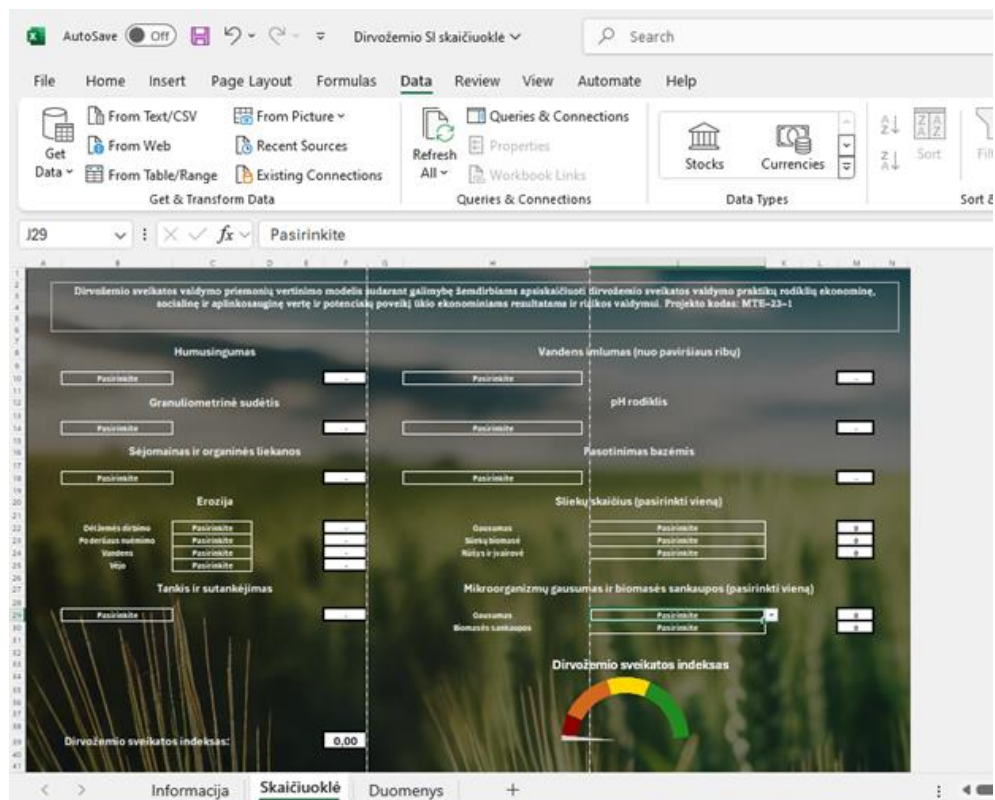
AutoSave Off Dirvožemio SI skaičiuoklė ∨ Search

File Home Insert Page Layout Formulas Data Review View Automate Help

Get Data ∨ From Text/CSV From Web From Table/Range From Picture ∨ Recent Sources Existing Connections
Get & Transform Data

Refresh All ∨ Queries & Connections Properties Workbook Links
Queries & Connections

Stocks Currencies
Data Types

Sort
Sort &

J29 Pasirinkite

Dirvožemio sveikatos valdymo priemonių vertinimo modelis sudarant galimybę žemdirbiams apsiskaičiuoti dirvožemio sveikatos valdymo praktikų rodiklių ekonominę, socialinę ir aplinkosauginę vertę ir potencialų poveikį ūkio ekonominiams rezultatams ir rizikos valdymui. Projekto kodas: MTE-23-1

Humusingumas
Pasirinkite -

Vandens lygis (nuo paviršiaus ribų)
Pasirinkite -

Granuliometrinė sudėtis
Pasirinkite -

pH rodiklis
Pasirinkite -

Sėjomainas ir organinės liekanos
Pasirinkite -

Pasotinimas bazėmis
Pasirinkite -

Erozija
Dėl žemės dirbimo Pasirinkite -
Po derliaus nuėmimo Pasirinkite -
Vandens Pasirinkite -
Vėjo Pasirinkite -

Sliekų skaičius (pasirinkti vieną)
Gausumas Pasirinkite 0
Sliekų biomasė Pasirinkite 0
Rūšys ir įvairovė Pasirinkite 0

Tankis ir sutankėjimas
Pasirinkite -

Mikroorganizmų gausumas ir biomasės sankaupos (pasirinkti vieną)
Gausumas Pasirinkite 0
Biomasės sankaupos Pasirinkite 0

Dirvožemio sveikatos indeksas

Dirvožemio sveikatos indeksas: 0,00

Informacija Skaičiuoklė Duomenys +